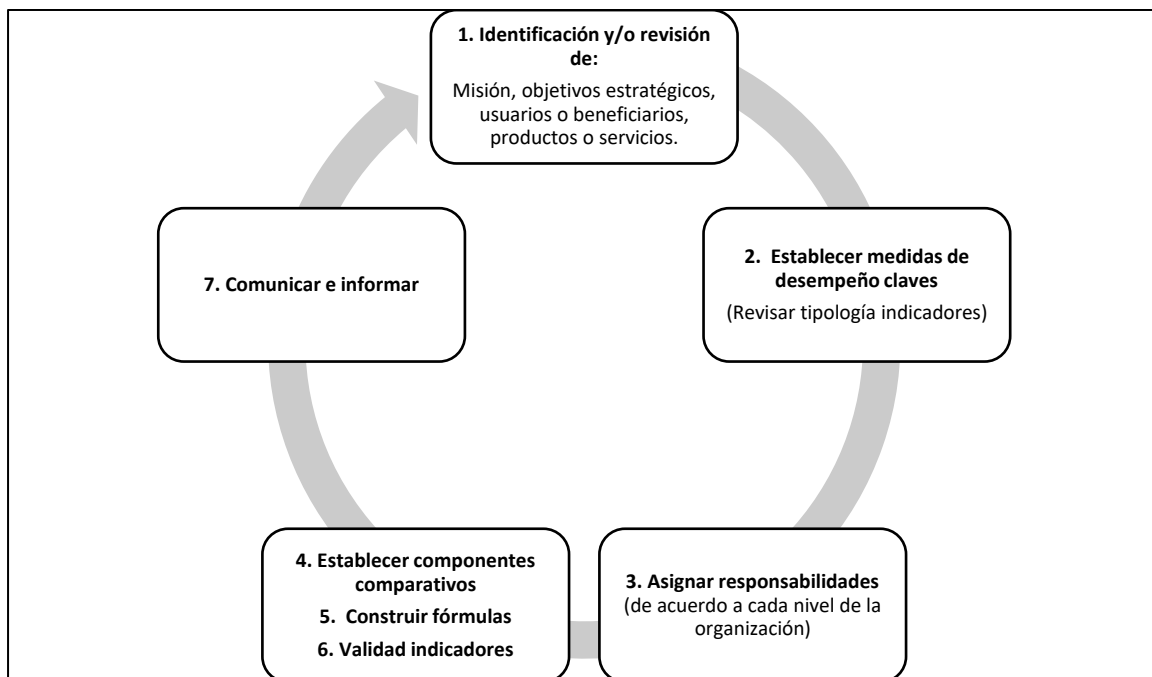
**1. Identificación y/o revisión de:**
Misión, objetivos estratégicos, usuarios o beneficiarios, productos o servicios.

**2. Establecer medidas de desempeño claves**
(Revisar tipología indicadores)

**3. Asignar responsabilidades**
(de acuerdo a cada nivel de la organización)

**4. Establecer componentes comparativos**
**5. Construir fórmulas**
**6. Validad indicadores**

**7. Comunicar e informar**